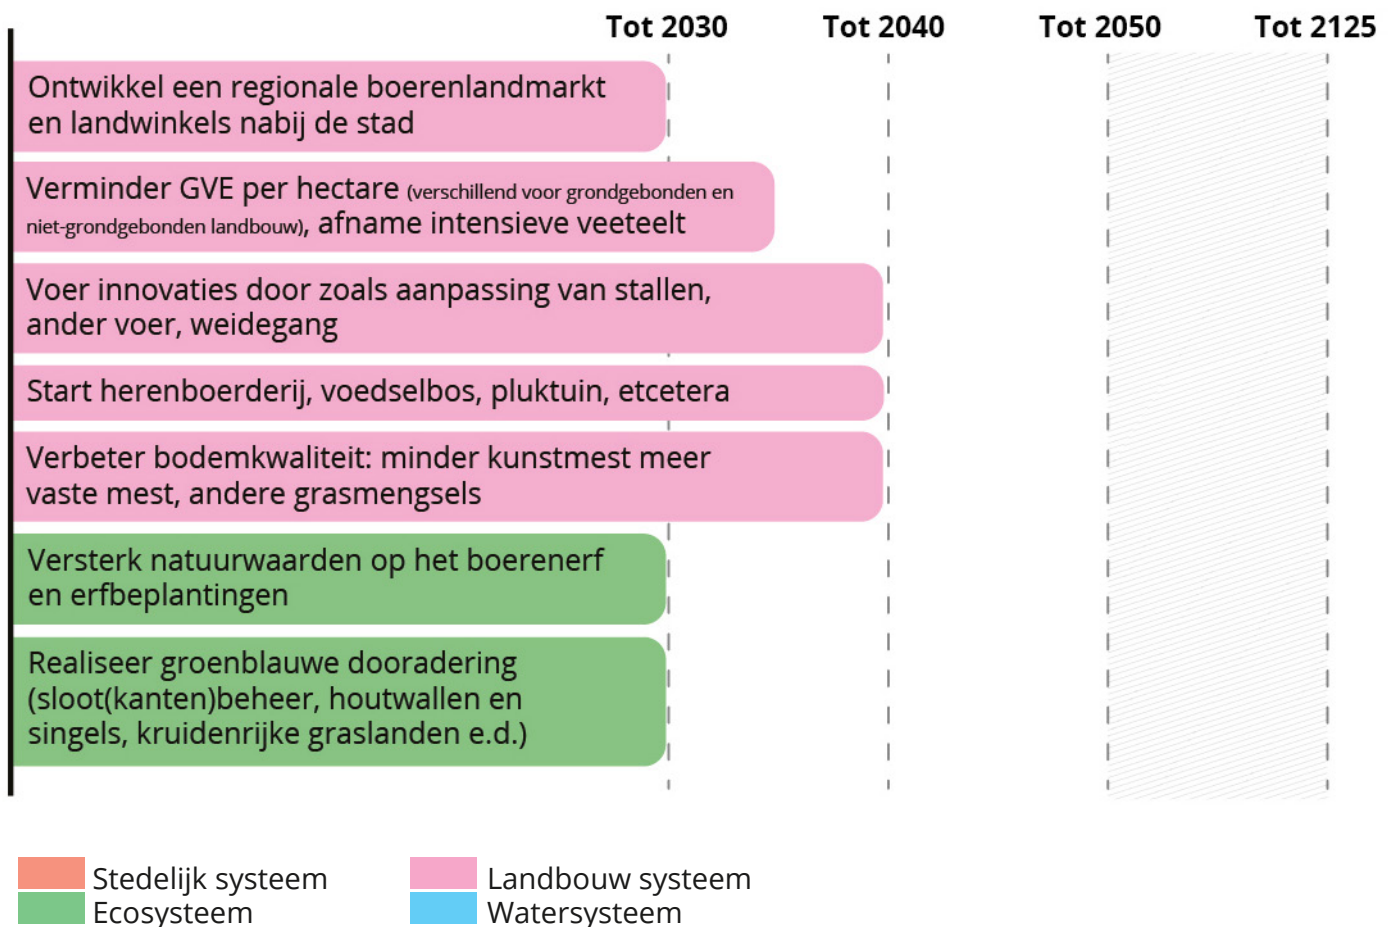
Tot 2030
Tot 2040
Tot 2050
Tot 2125

Ontwikkel een regionale boerenlandmarkt en landwinkels nabij de stad

Verminder GVE per hectare (verschillend voor grondgebonden en niet-grondgebonden landbouw), afname intensieve veeteelt

Voer innovaties door zoals aanpassing van stallen, ander voer, weidegang

Start herenboerderij, voedselbos, pluktuin, etcetera

Verbeter bodemkwaliteit: minder kunstmest meer vaste mest, andere grasmengsels

Versterk natuurwaarden op het boerenerf en erfbeplantingen

Realiseer groenblauwe dooradering (sloot(kanten)beheer, houtwallen en singels, kruidenrijke graslanden e.d.)

Stedelijk systeem
Ecosysteem
Landbouw systeem
Watersysteem